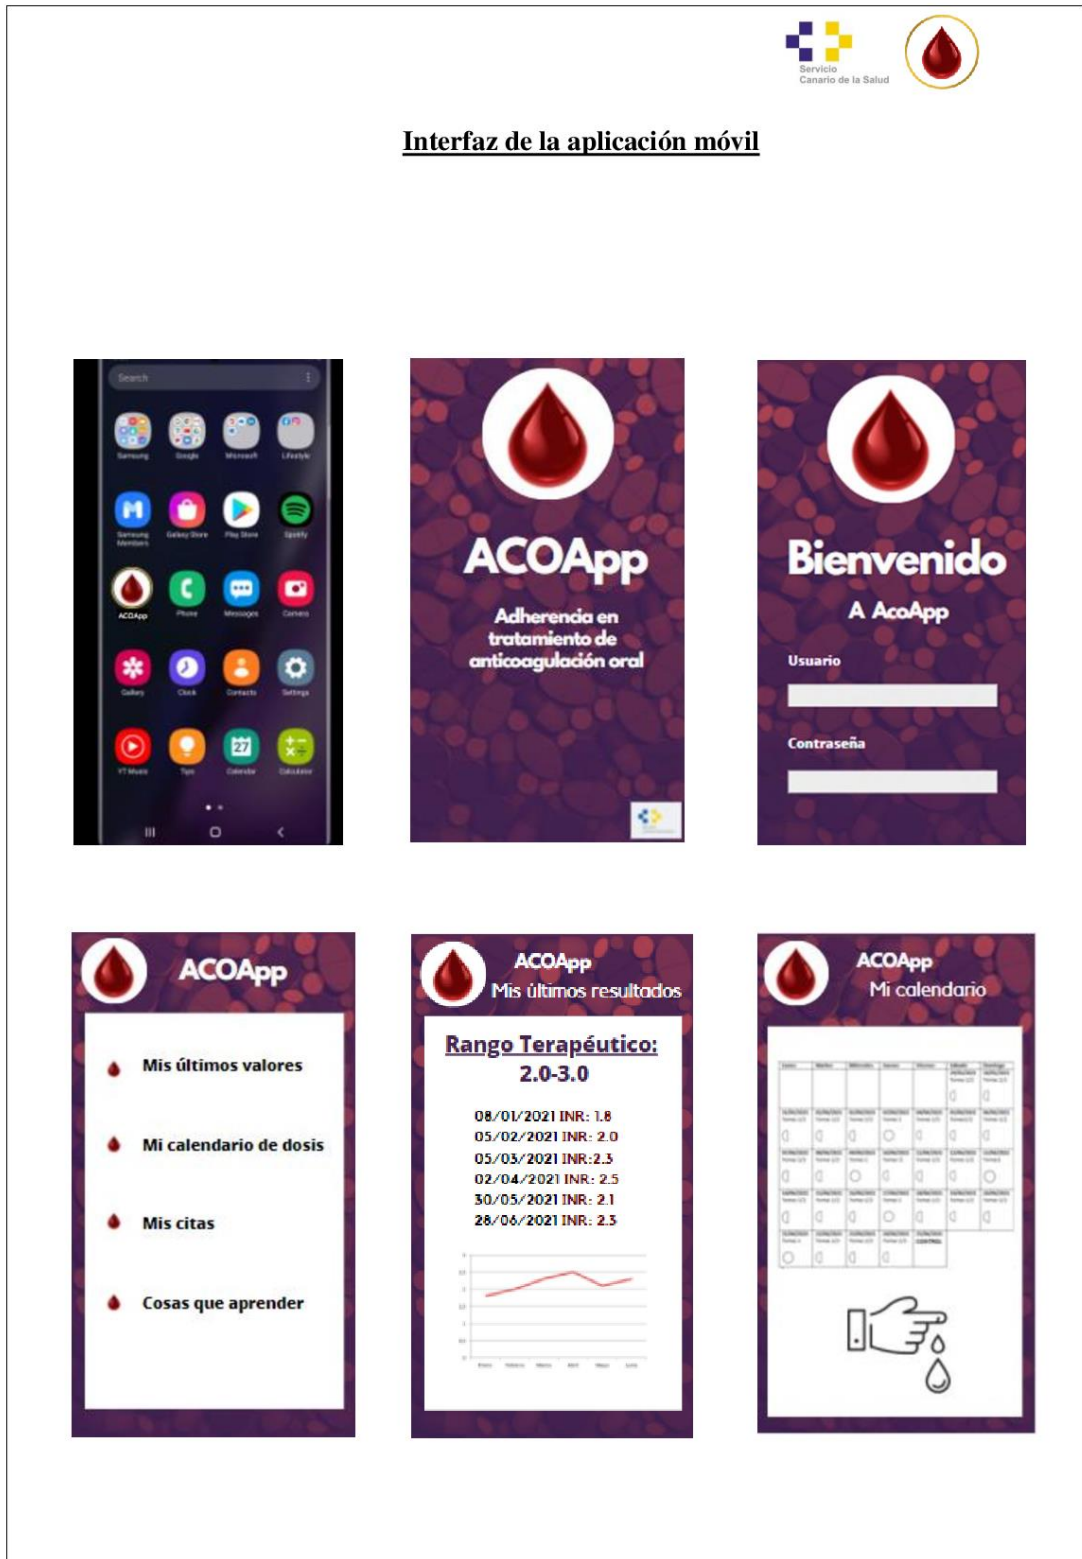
Servicio Canario de la Salud

Interfaz de la aplicación móvil

Search

Samsung Google Microsoft Lifestyle

Samsung Members Galaxy Store Play Store Spotify

ACOApp Phone Messages Camera

Gallery Clock Contacts Settings

YT Music Tips Calendar Calculator

ACOApp

Adherencia en tratamiento de anticoagulación oral

Bienvenido

A AcoApp

Usuario

Contraseña

ACOApp

Mis últimos valores

Mi calendario de dosis

Mis citas

Cosas que aprender

ACOApp

Mis últimos resultados

Rango Terapéutico: 2.0-3.0

08/01/2021 INR: 1.8
05/02/2021 INR: 2.0
05/03/2021 INR:2.3
02/04/2021 INR: 2.5
30/05/2021 INR: 2.1
28/06/2021 INR: 2.3

ACOApp

Mi calendario